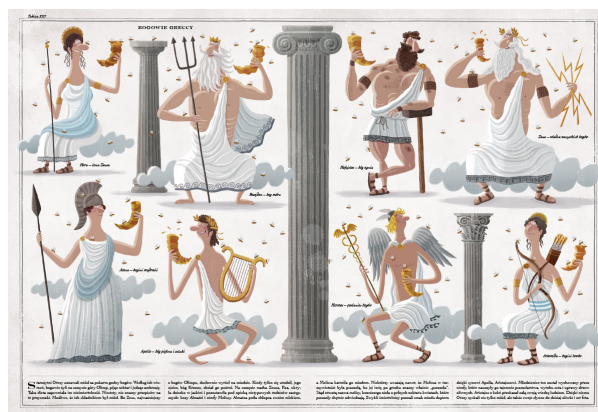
Tablica XXI

BOGOWIE GRECCY

Hera — żona Zeusa

Posejdon — bóg morza

Herakles — bóg żywiołu

Zeus — władca wszystkich bogów

Atena — bogini mądrości

Apollo — bóg piękna i sztuki

Hermes — posłaniec bogów

Artemida — bogini łowów

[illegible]